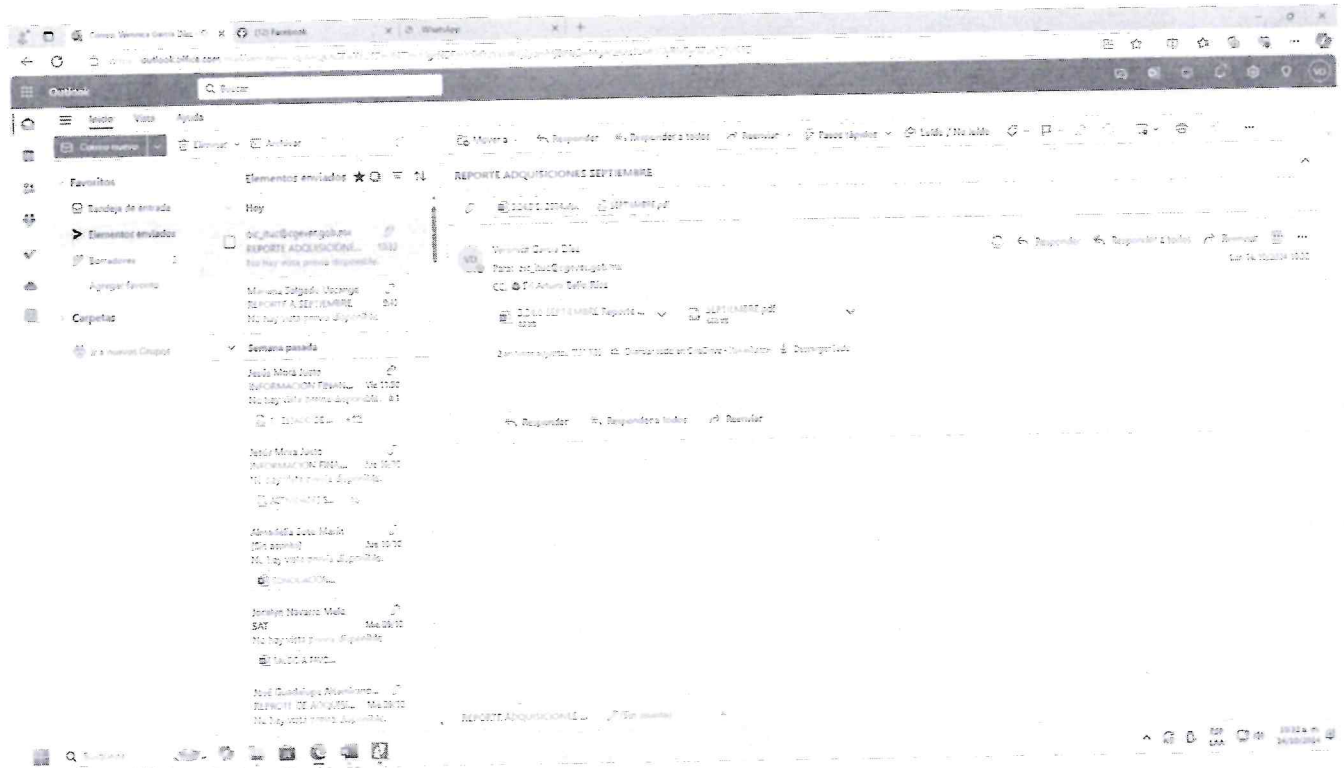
Correo: Veronica Garcia Díaz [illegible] × (12) Facebook × WhatsApp × +

outlook.office.com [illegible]

Outlook

Buscar

Inicio Vista Ayuda

Correo nuevo

Eliminar Archivar

Mover a Responder Responder a todos Reenviar Pasos rápidos Leído / No leído

Favoritos

Bandeja de entrada

Elementos enviados

Borradores 2

Agregar favorito

Carpetas

Ir a nuevos Grupos

Elementos enviados ★

Hoy

cic_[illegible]@cgever.gob.mx
REPORTE ADQUISICIONE... 10:02
No hay vista previa disponible.

Mariana Delgado Ocampo
REPORTE A SEPTIEMBRE 9:42
No hay vista previa disponible.

Semana pasada

Jesús Mora Justo
INFORMACION FINAN... Vie 11:30
No hay vista previa disponible.

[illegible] +12

Jesús Mora Justo
INFORMACION FINA... Jue 10:10
No hay vista previa disponible.

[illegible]

Alejandra Soto Marín
(Sin asunto) Jue 10:00
No hay vista previa disponible.

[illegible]

Jocelyn Navarro Melo
SAT Mie 09:10
No hay vista previa disponible.

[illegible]

José Guadalupe Altamirano ...
REPORTE DE ADQUISI... Mie 09:10
No hay vista previa disponible.

REPORTE ADQUISICIONES SEPTIEMBRE

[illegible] SEPTIEMBRE.pdf

VG Veronica Garcia Díaz
Para: cic_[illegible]@cgever.gob.mx
CC: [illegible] Arturo Sello Ríos

Responder Responder a todos Reenviar

Lun 14/10/2024 10:02

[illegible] SEPTIEMBRE Reporte ... SEPTIEMBRE.pdf

2 archivos adjuntos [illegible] Guardar todo en OneDrive - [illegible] Descargar todo

Responder Responder a todos Reenviar

REPORTE ADQUISICIONES ... Sin asunto

Buscar

10:02 a.m. 14/10/2024